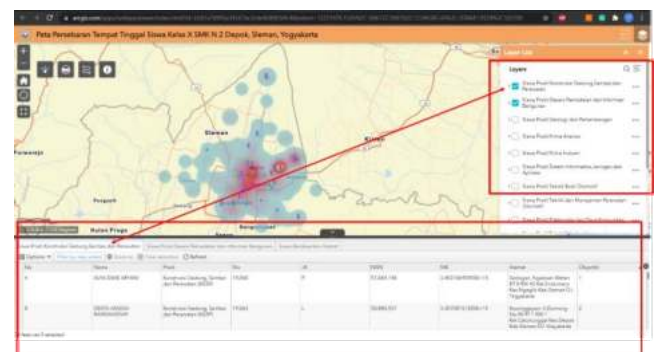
Peta Persebaran Tempat Tinggal Siswa Kelas X SMK N 2 Depok, Sleman, Yogyakarta

Layer List

Layers

Siswa Prodi Konstruksi Gedung Sanitasi dan Perawatan

Siswa Prodi Desain Pemodelan dan Informasi Bangunan

Siswa Prodi Geologi dan Pertambangan

Siswa Prodi Kimia Analisis

Siswa Prodi Kimia Industri

Siswa Prodi Sistem Informatika Jaringan dan Aplikasi

Siswa Prodi Teknik Audio Video

Siswa Prodi Teknik dan Manajemen Perawatan Otomotif

Sleman

Klaten

Purworejo

Kulon Progo

Options

| No | Nama | Prodi | Kls | JK | NISN | NIK | Alamat | Objectid |
|---|---|---|---|---|---|---|---|---|
| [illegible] | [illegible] | Konstruksi Gedung Sanitasi dan Perawatan (KGSP) | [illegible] | P | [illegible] | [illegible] | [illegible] Yogyakarta | 1 |
| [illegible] | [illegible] | Konstruksi Gedung Sanitasi dan Perawatan (KGSP) | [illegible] | L | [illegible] | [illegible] | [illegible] | 2 |